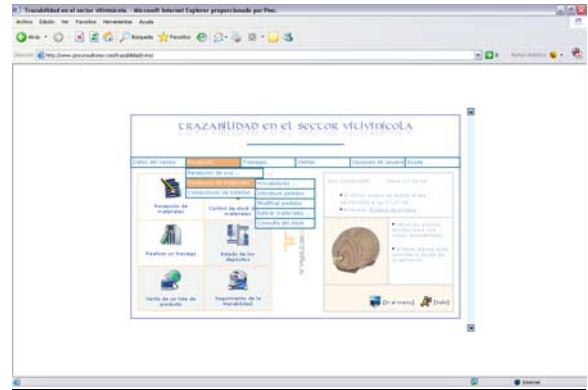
Trazabilidad en el sector vitivinícola - Microsoft Internet Explorer proporcionado por Pmc

Archivo Edición Ver Favoritos Herramientas Ayuda

Atrás Búsqueda Favoritos

Dirección http://www.pmconsultores.com/trazabilidad/vino/

Ir

TRAZABILIDAD EN EL SECTOR VITIVINÍCOLA

Datos del cliente | Recepción | Trasiegos | Ventas | Opciones de usuario | Ayuda

Recepción de uva

Recepción de materiales

Composición de botellas

Proveedores

Introducir pedidos

Modificar pedidos

Retirar materiales

Consulta del stock

Recepción de materiales

Control de stock materiales

Realizar un trasiego

Estado de los depósitos

Venta de un lote de producto

Seguimiento de la trazabilidad

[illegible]

[Ir al menú] [Salir]

Internet